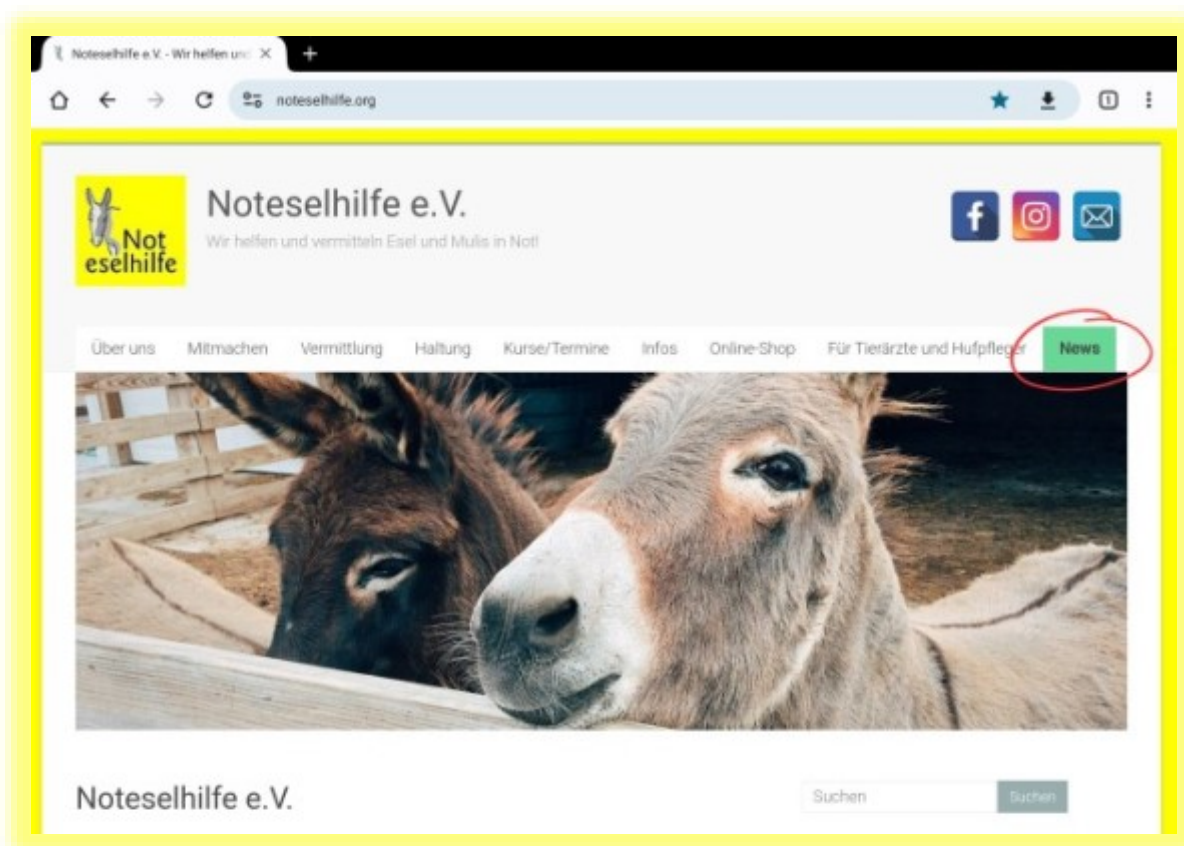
Noteselhilfe e.V. - Wir helfen und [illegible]

noteselhilfe.org

Not eselhilfe

Noteselhilfe e.V.

Wir helfen und vermitteln Esel und Mulis in Not!

Über uns Mitmachen Vermittlung Haltung Kurse/Termine Infos Online-Shop Für Tierärzte und Hufpfleger News

Noteselhilfe e.V.

Suchen

Suchen